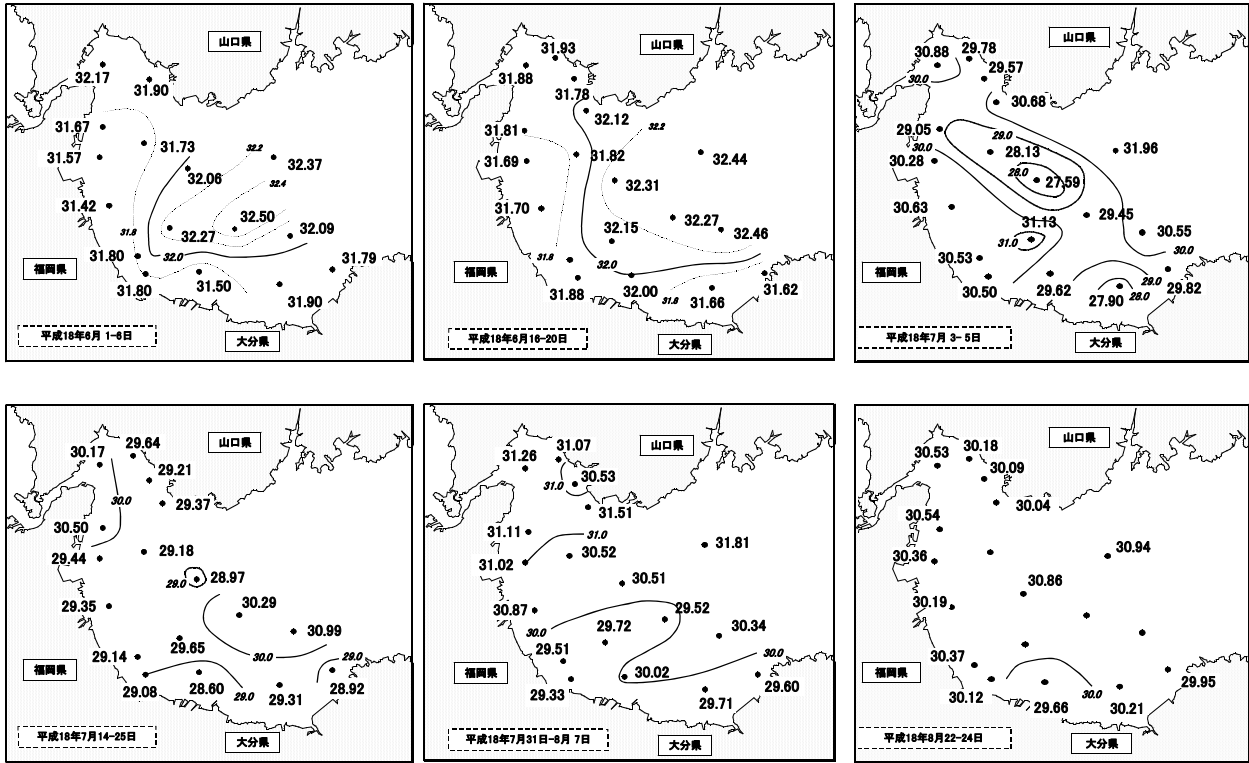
山口県
32.17
31.90
31.67
31.73
31.57
32.2
32.37
32.06
32.4
31.42
32.50
31.8
32.27
32.09
32.0
福岡県
31.80
31.79
31.80
31.50
31.90
平成18年6月 1-6日
大分県

山口県
31.93
31.88
31.78
32.12
32.2
31.81
31.82
32.44
31.69
32.31
31.70
32.27
32.15
32.46
31.8
32.0
福岡県
31.88
32.00
31.8
31.66
31.62
平成18年6月16-20日
大分県

山口県
30.88
29.78
30.0
29.57
30.68
29.05
29.0
30.0
28.13
31.96
30.28
28.0
27.59
30.63
29.45
31.13
30.55
31.0
30.0
30.53
福岡県
29.0
30.50
29.62
29.82
27.90
28.0
平成18年7月 3-5日
大分県

29.64
山口県
30.17
29.21
29.37
30.0
30.50
29.44
29.18
28.97
29.0
29.35
30.29
30.99
29.65
30.0
福岡県
29.0
29.14
28.60
29.08
29.0
29.31
28.92
平成18年7月14-25日
大分県

31.07
山口県
31.26
30.53
31.0
31.51
31.11
31.0
31.81
31.02
30.52
30.51
30.87
29.52
30.0
29.72
30.34
29.51
30.0
福岡県
30.02
29.33
29.60
29.71
平成18年7月31日-8月 7日
大分県

30.53
30.18
山口県
30.09
30.04
30.54
30.36
30.94
30.86
30.19
福岡県
30.37
30.0
30.12
29.66
30.21
29.95
平成18年8月22-24日
大分県